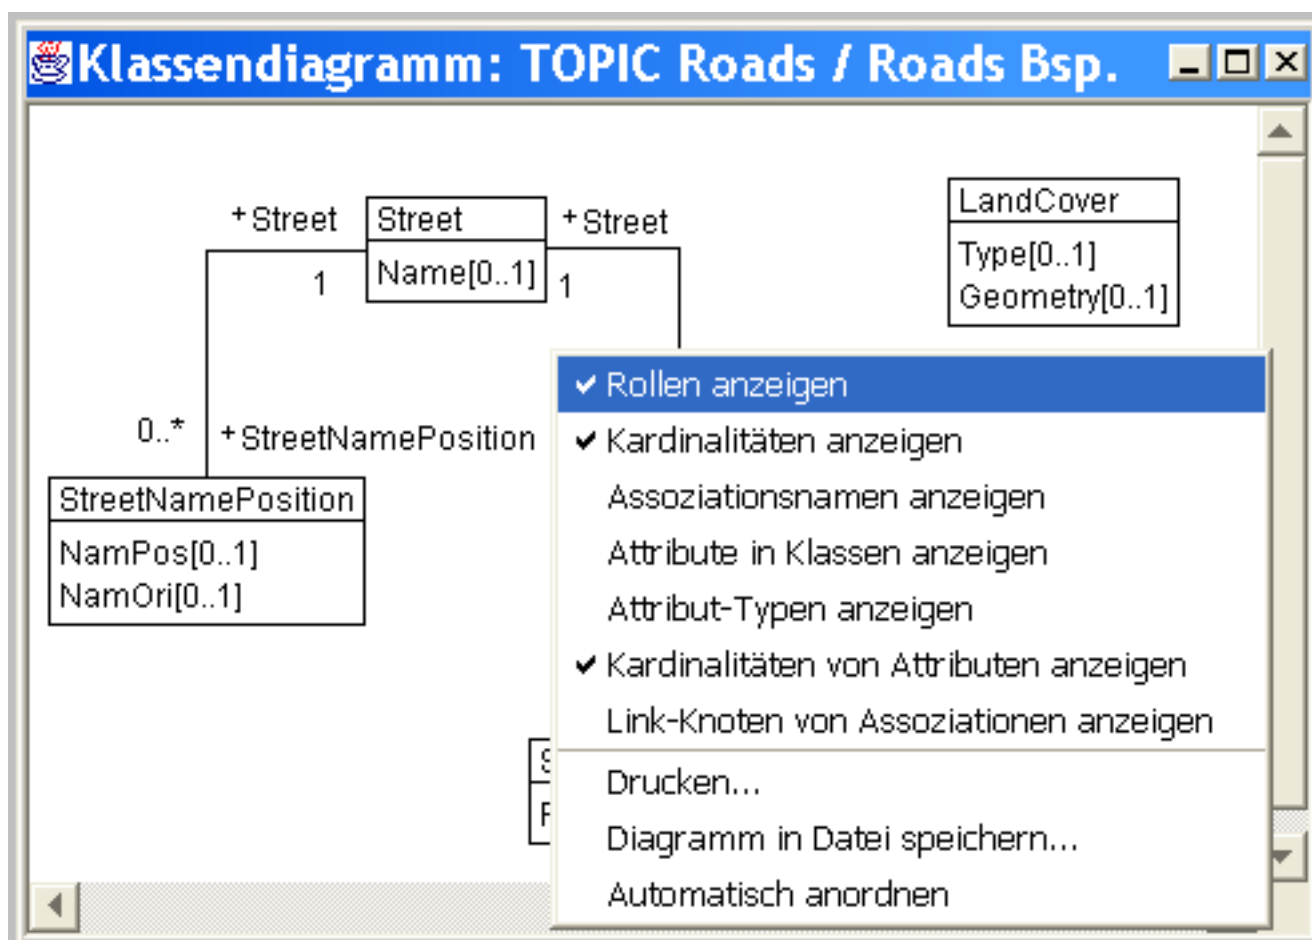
Klassendiagramm: TOPIC Roads / Roads Bsp.

+Street
Street
Name[0..1]
+Street
1
1

LandCover
Type[0..1]
Geometry[0..1]

0..*
+StreetNamePosition

StreetNamePosition
NamPos[0..1]
NamOri[0..1]

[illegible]

✔ Rollen anzeigen
✔ Kardinalitäten anzeigen
Assoziationsnamen anzeigen
Attribute in Klassen anzeigen
Attribut-Typen anzeigen
✔ Kardinalitäten von Attributen anzeigen
Link-Knoten von Assoziationen anzeigen
Drucken...
Diagramm in Datei speichern...
Automatisch anordnen